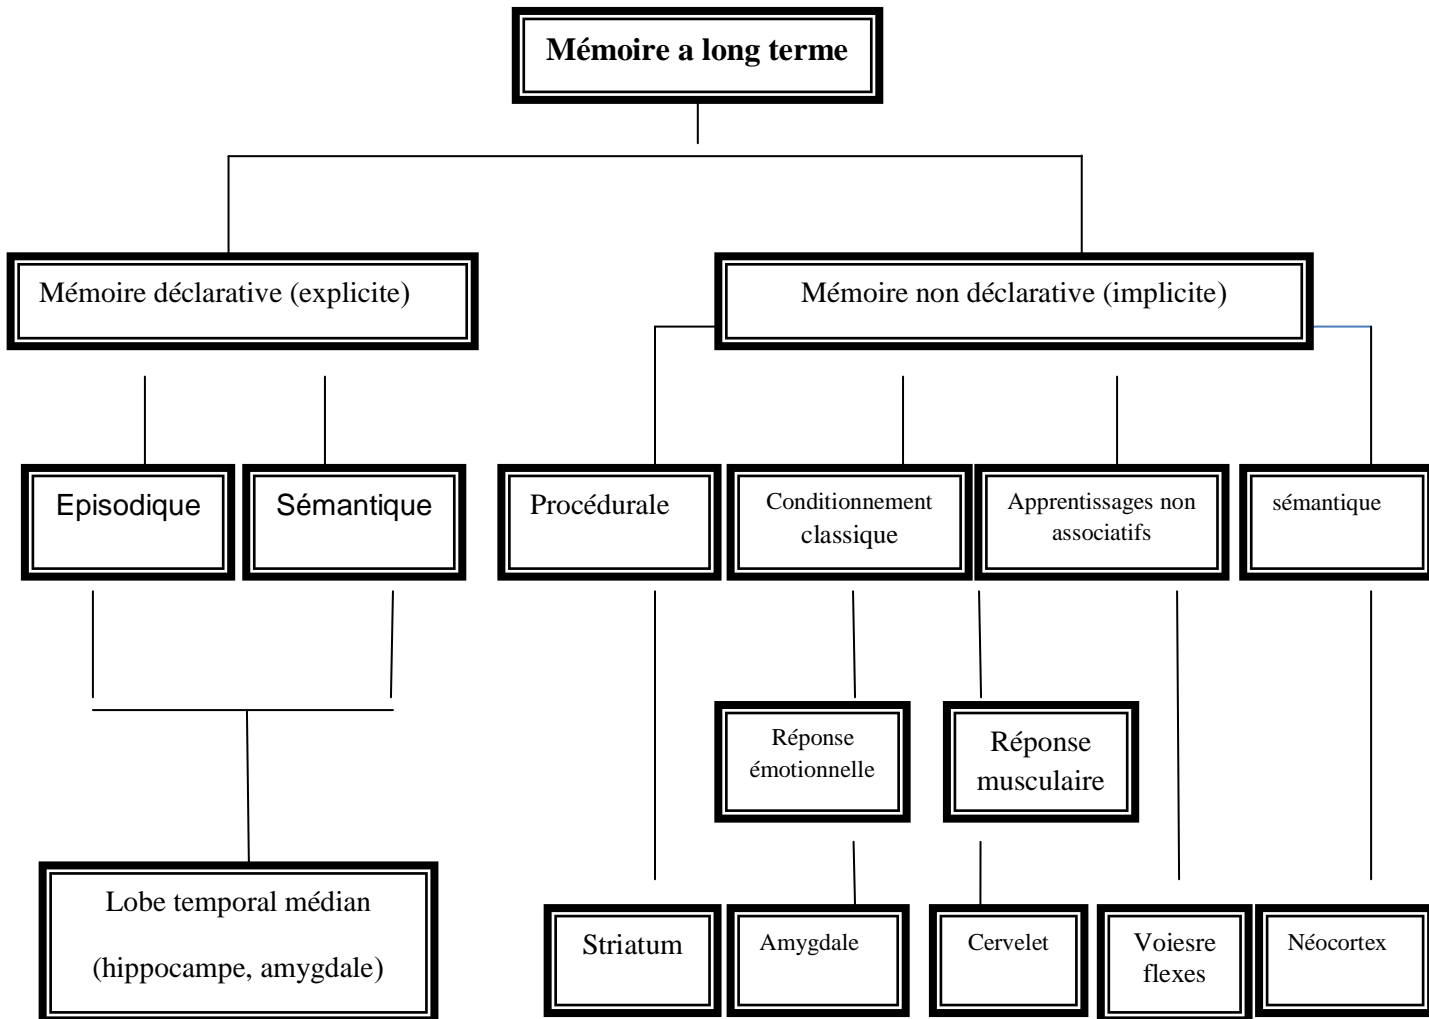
Mémoire a long terme

Mémoire déclarative (explicite)

Mémoire non déclarative (implicite)

Episodique

Sémantique

Procédurale

Conditionnement classique

Apprentissages non associatifs

sémantique

Réponse émotionnelle

Réponse musculaire

Lobe temporal médian

(hippocampe, amygdale)

Striatum

Amygdale

Cervelet

Voiesre flexes

Néocortex